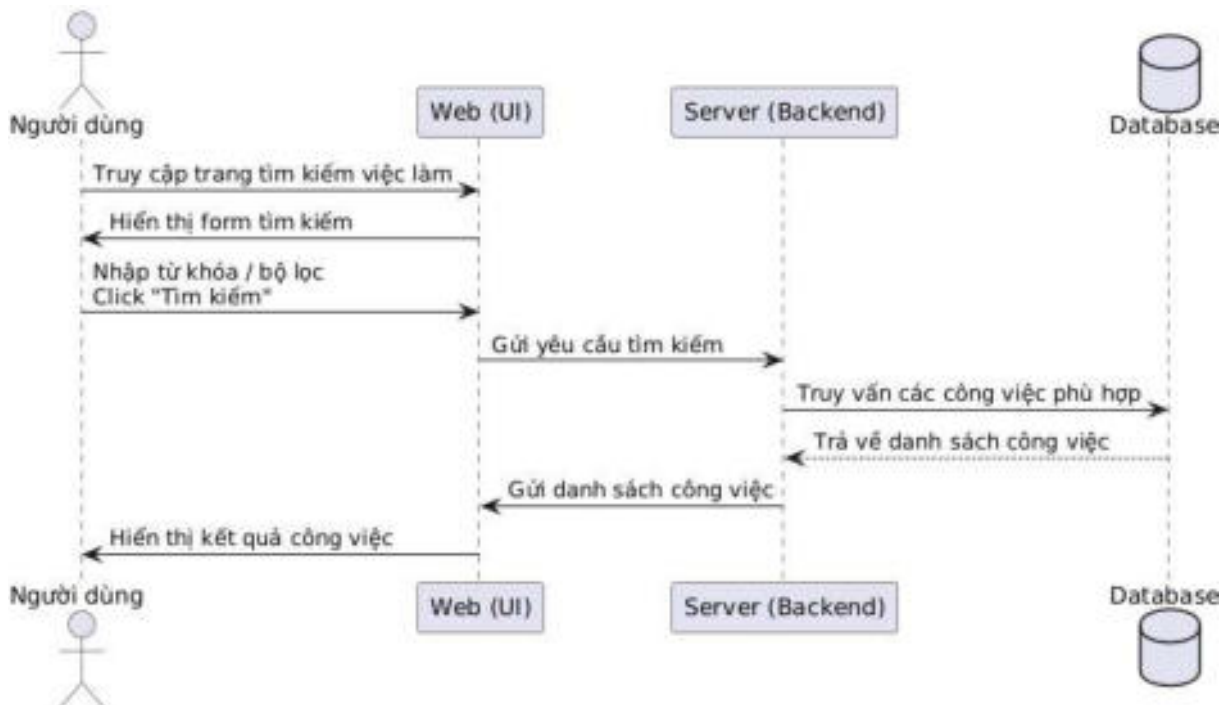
Người dùng

Web (UI)

Server (Backend)

Database

Truy cập trang tìm kiếm việc làm

Hiển thị form tìm kiếm

Nhập từ khóa / bộ lọc
Click "Tìm kiếm"

Gửi yêu cầu tìm kiếm

Truy vấn các công việc phù hợp

Trả về danh sách công việc

Gửi danh sách công việc

Hiển thị kết quả công việc

Người dùng

Web (UI)

Server (Backend)

Database